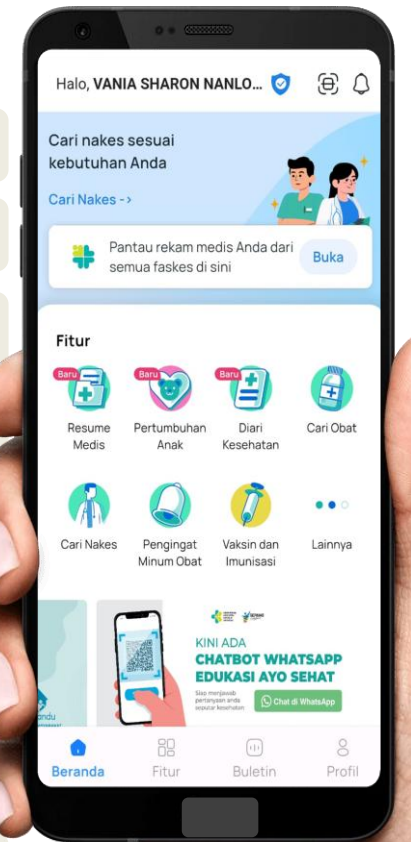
Halo, VANIA SHARON NANLO...

Cari nakes sesuai kebutuhan Anda

Cari Nakes ->

Pantau rekam medis Anda dari semua faskes di sini

Buka

Fitur

Baru
Resume Medis

Baru
Pertumbuhan Anak

Baru
Diari Kesehatan

Cari Obat

Cari Nakes

Pengingat Minum Obat

Vaksin dan Imunisasi

Lainnya

KINI ADA
CHATBOT WHATSAPP
EDUKASI AYO SEHAT

Siap menjawab pertanyaan anda seputar kesehatan

Chat di WhatsApp

Beranda

Fitur

Buletin

Profil